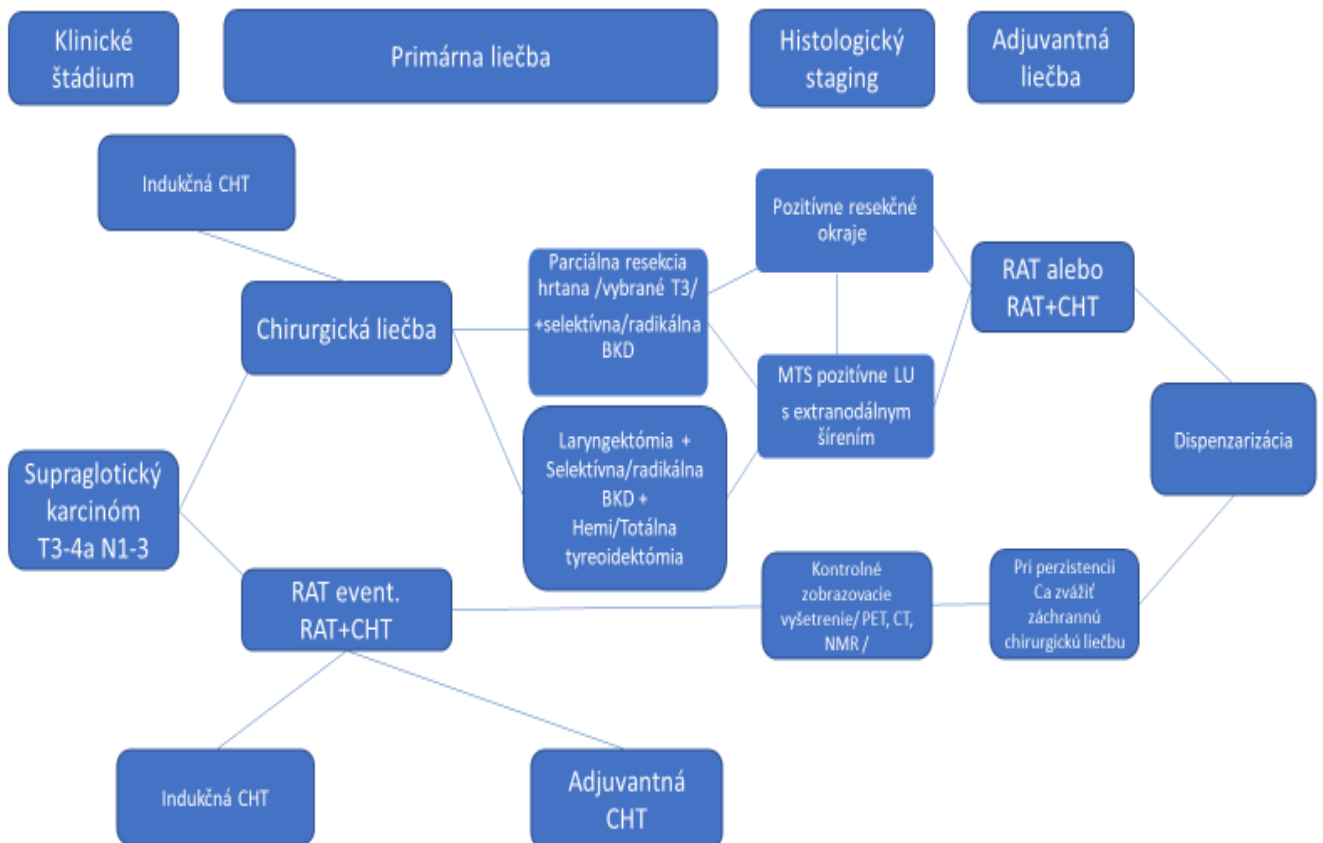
Klinické štádium

Primárna liečba

Histologický staging

Adjuvantná liečba

Indukčná CHT

Chirurgická liečba

Parciálna resekcia hrtana /vybrané T3/ +selektívna/radikálna BKD

Laryngektómia + Selektívna/radikálna BKD + Hemi/Totálna tyreoidektómia

Pozitívne resekčné okraje

MTS pozitívne LU s extranodálnym šírením

RAT alebo RAT+CHT

Dispenzarizácia

Supraglotický karcinóm T3-4a N1-3

RAT event. RAT+CHT

Kontrolné zobrazovacie vyšetrenie/ PET, CT, NMR /

Pri perzistencii Ca zvážiť záchrannú chirurgickú liečbu

Indukčná CHT

Adjuvantná CHT